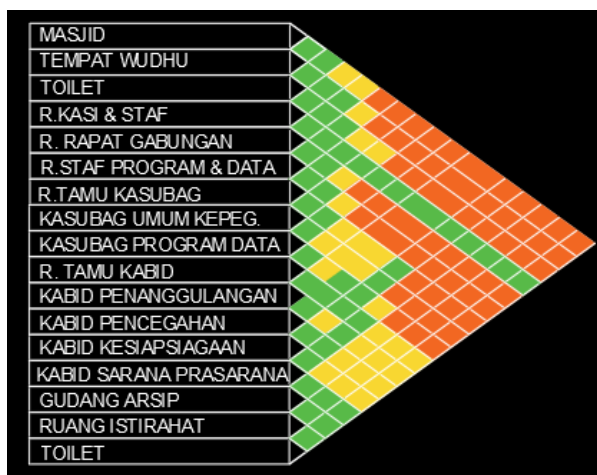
MASJID
TEMPAT WUDHU
TOILET
R.KASI & STAF
R. RAPAT GABUNGAN
R.STAF PROGRAM & DATA
R.TAMU KASUBAG
KASUBAG UMUM KEPEG.
KASUBAG PROGRAM DATA
R. TAMU KABID
KABID PENANGGULANGAN
KABID PENCEGAHAN
KABID KESIAPSIAGAAN
KABID SARANA PRASARANA
GUDANG ARSIP
RUANG ISTIRAHAT
TOILET